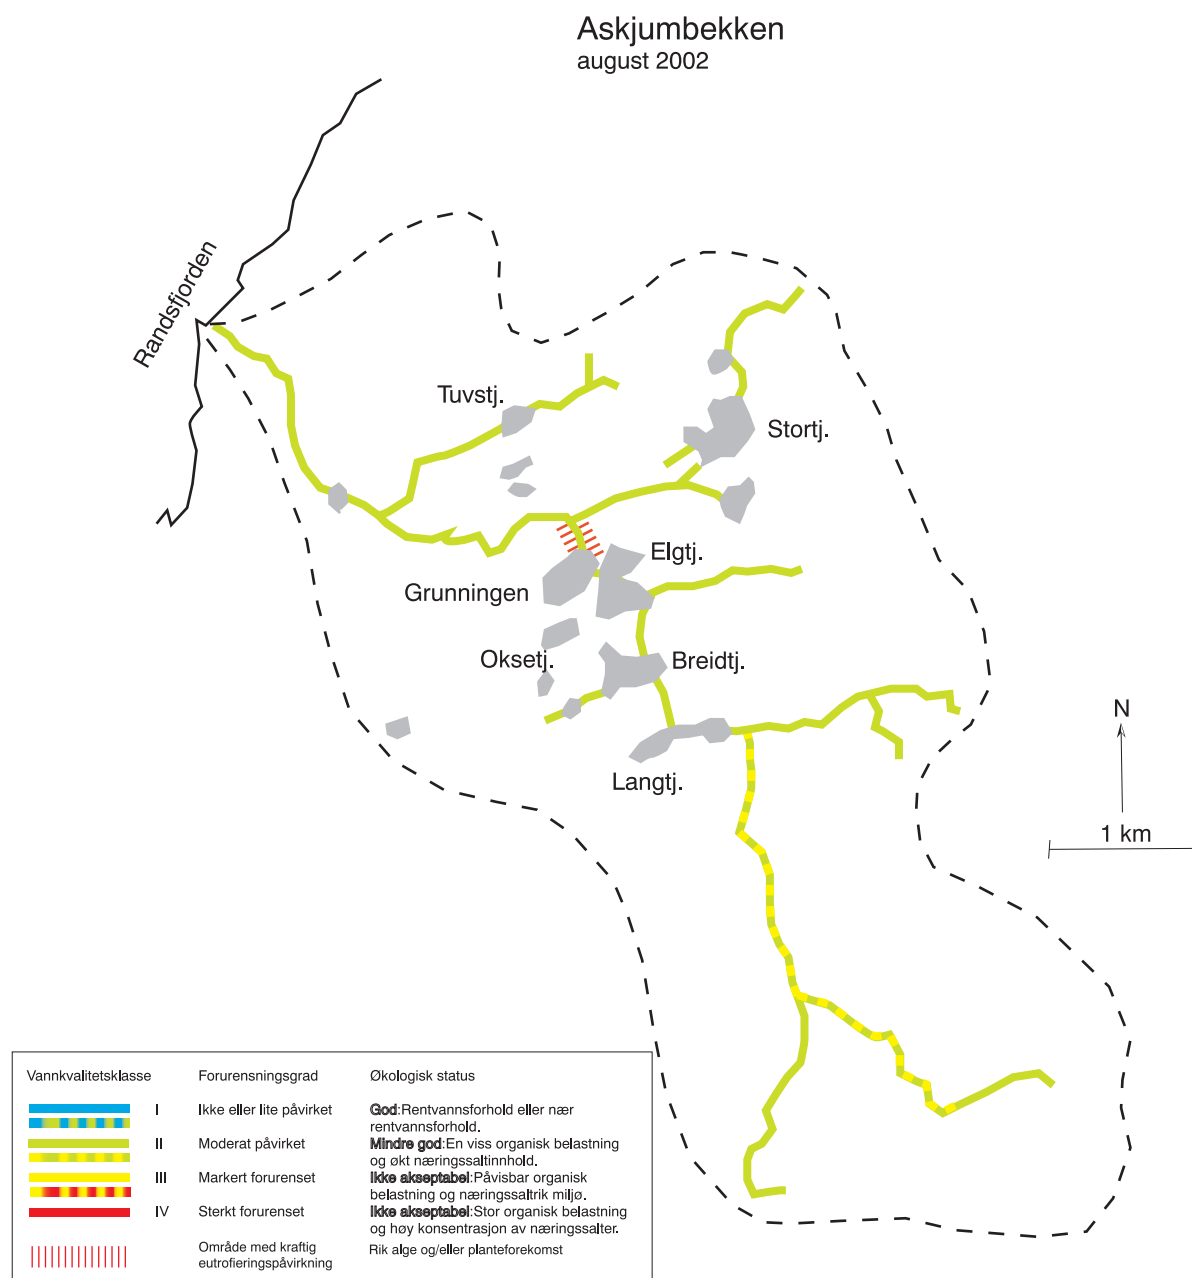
Askjumbekken
august 2002

Randsfjorden

Tuvstj.

Stortj.

Elgtj.

Grunningen

Oksetj.

Breidtj.

Langtj.

N

1 km

| Vannkvalitetsklasse | | Forurensningsgrad | Økologisk status |
|---|---|---|---|
| | I | Ikke eller lite påvirket | God:Rentvannsforhold eller nær rentvannsforhold. |
| | II | Moderat påvirket | Mindre god:En viss organisk belastning og økt næringssaltinnhold. |
| | III | Markert forurenset | Ikke akseptabel:Påvisbar organisk belastning og næringssaltrik miljø. |
| | IV | Sterkt forurenset | Ikke akseptabel:Stor organisk belastning og høy konsentrasjon av næringssalter. |
| | | Område med kraftig eutrofieringspåvirkning | Rik alge og/eller planteforekomst |